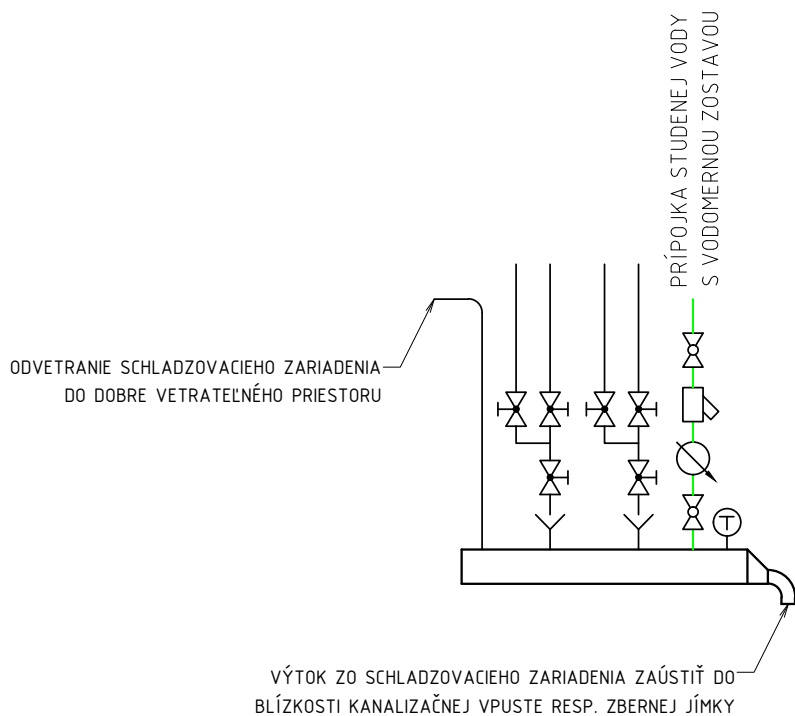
PRÍPOJKA STUDENEJ VODY
S VODOMERNOU ZOSTAVOU

ODVETRANIE SCHLADZOVACIEHO ZARIADENIA
DO DOBRE VETRATEĽNÉHO PRIESTORU

T

VÝTOK ZO SCHLADZOVACIEHO ZARIADENIA ZAÚSTIŤ DO
BLÍZKOSTI KANALIZAČNEJ VPUSTE RESP. ZBERNEJ JÍMKY